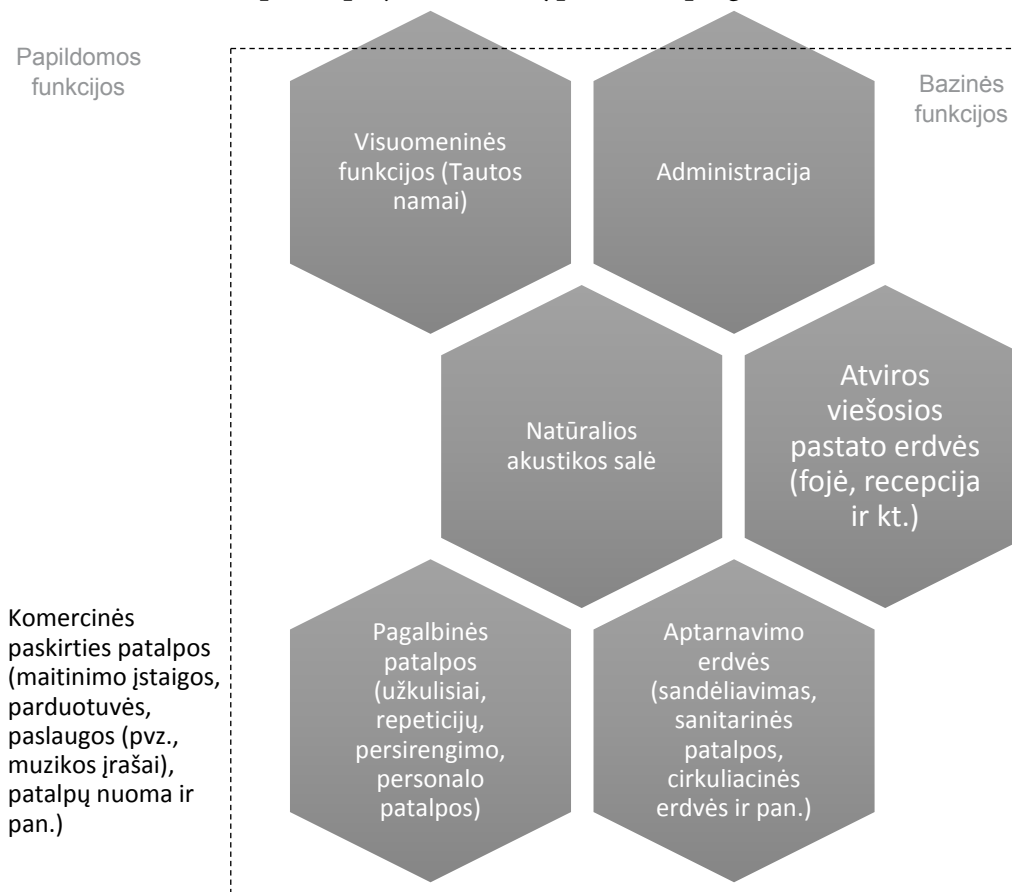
Papildomos funkcijos

Bazinės funkcijos

Visuomeninės funkcijos (Tautos namai)

Administracija

Natūralios akustikos salė

Atviros viešosios pastato erdvės (fojė, recepcija ir kt.)

Komercinės paskirties patalpos (maitinimo įstaigos, parduotuvės, paslaugos (pvz., muzikos įrašai), patalpų nuoma ir pan.)

Pagalbinės patalpos (užkulisiai, repeticijų, persirengimo, personalo patalpos)

Aptarnavimo erdvės (sandėliavimas, sanitarinės patalpos, cirkuliacinės erdvės ir pan.)